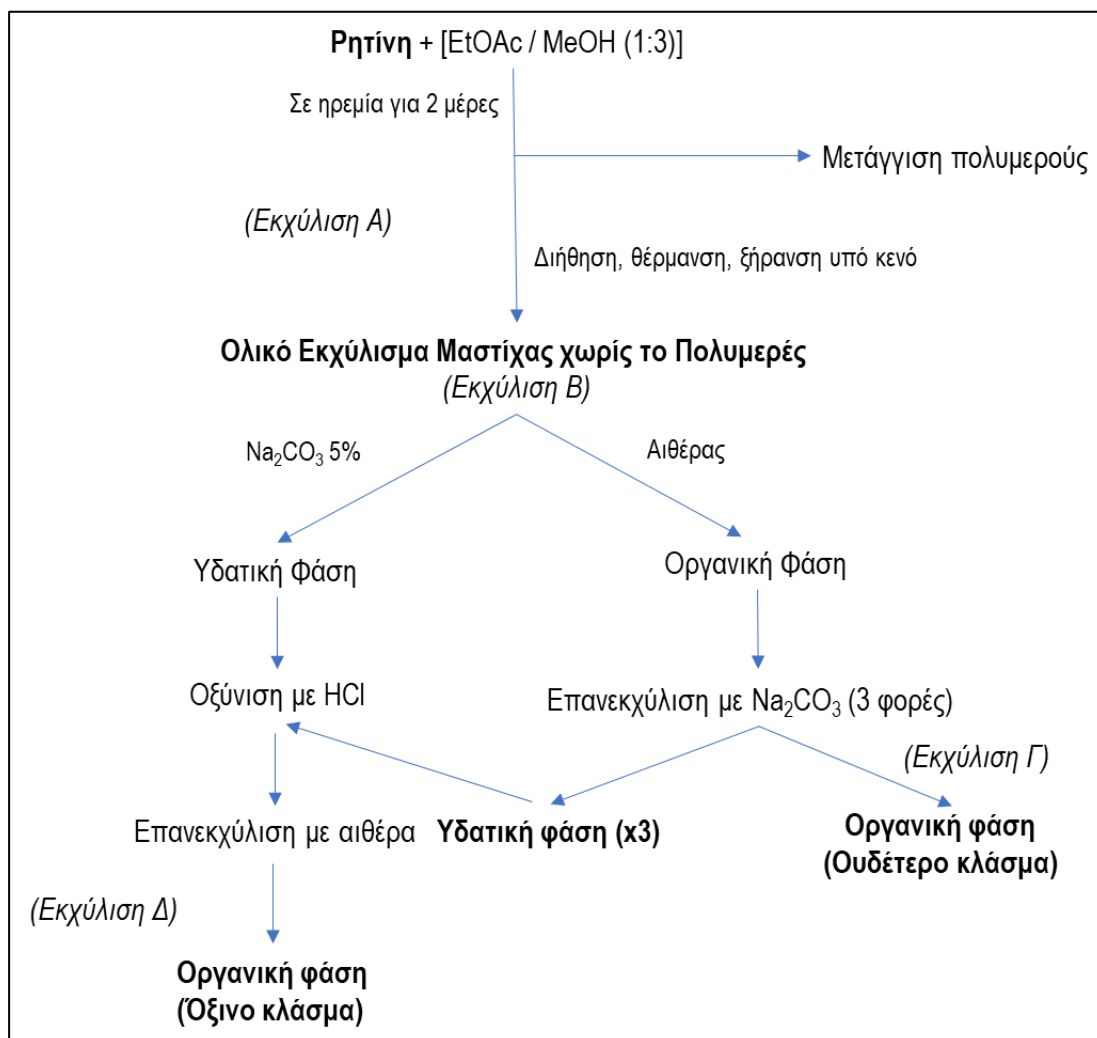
Ρητίνη + [EtOAc / MeOH (1:3)]

Σε ηρεμία για 2 μέρες

Μετάγγιση πολυμερούς

(Εκχύλιση Α)

Διήθηση, θέρμανση, ξήρανση υπό κενό

Ολικό Εκχύλισμα Μαστίχας χωρίς το Πολυμερές
(Εκχύλιση Β)

$Na_2CO_3$ 5%

Αιθέρας

Υδατική Φάση

Οργανική Φάση

Οξύνιση με HCl

Επανεκχύλιση με $Na_2CO_3$ (3 φορές)

(Εκχύλιση Γ)

Επανεκχύλιση με αιθέρα

Υδατική φάση (x3)

Οργανική φάση
(Ουδέτερο κλάσμα)

(Εκχύλιση Δ)

Οργανική φάση
(Όξινο κλάσμα)